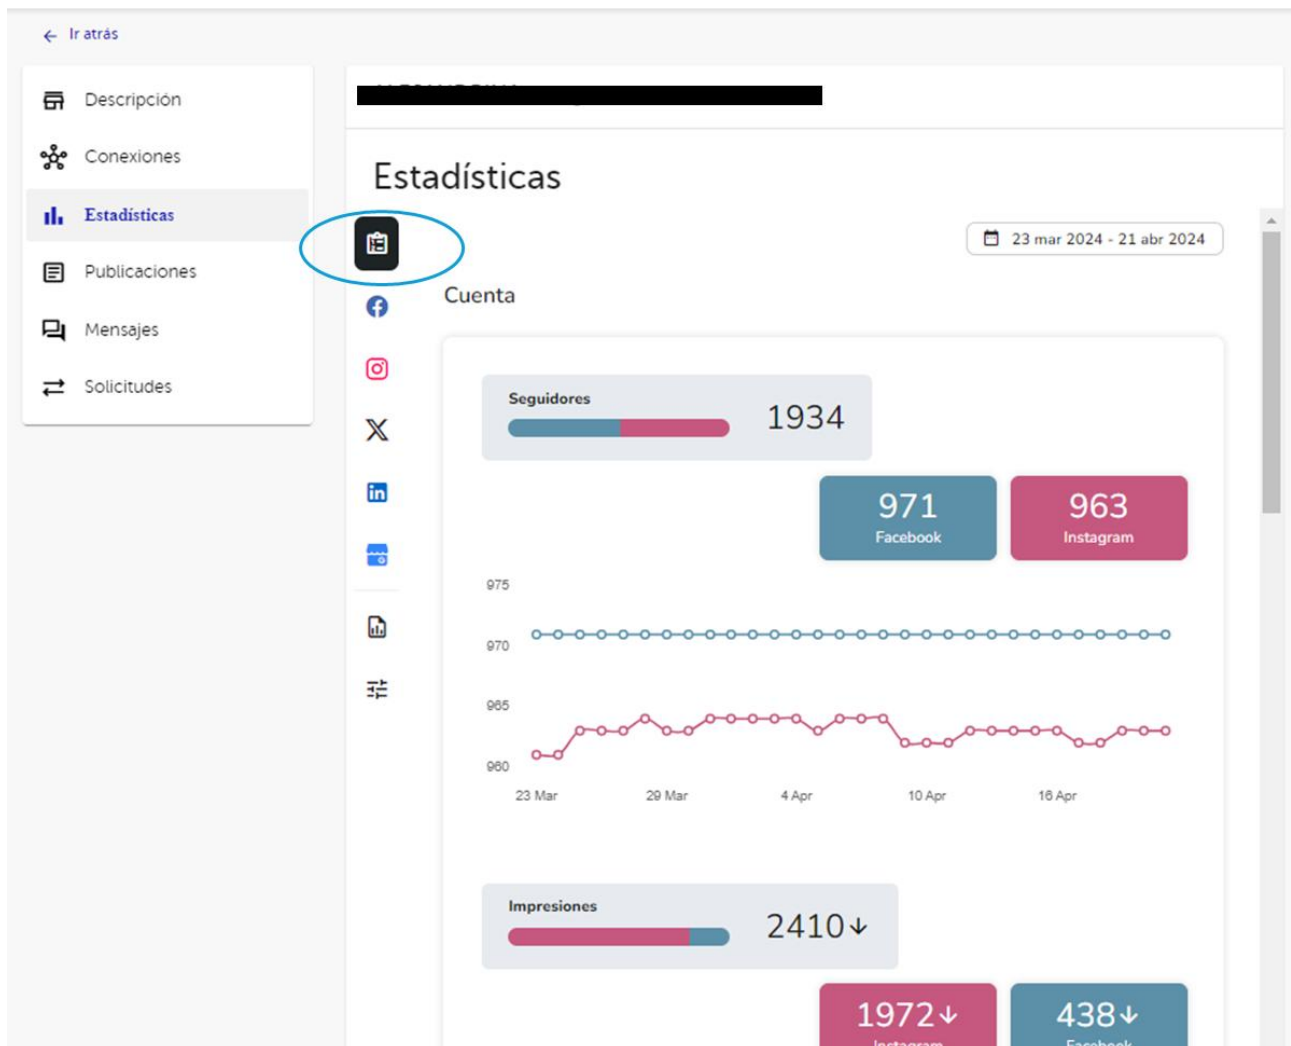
← Ir atrás

Descripción
Conexiones
Estadísticas
Publicaciones
Mensajes
Solicitudes

Estadísticas

23 mar 2024 - 21 abr 2024

Cuenta

Seguidores
1934

971
Facebook

963
Instagram

975
970
965
960

23 Mar
29 Mar
4 Apr
10 Apr
16 Apr

Impresiones
2410↓

1972↓
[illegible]

438↓
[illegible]